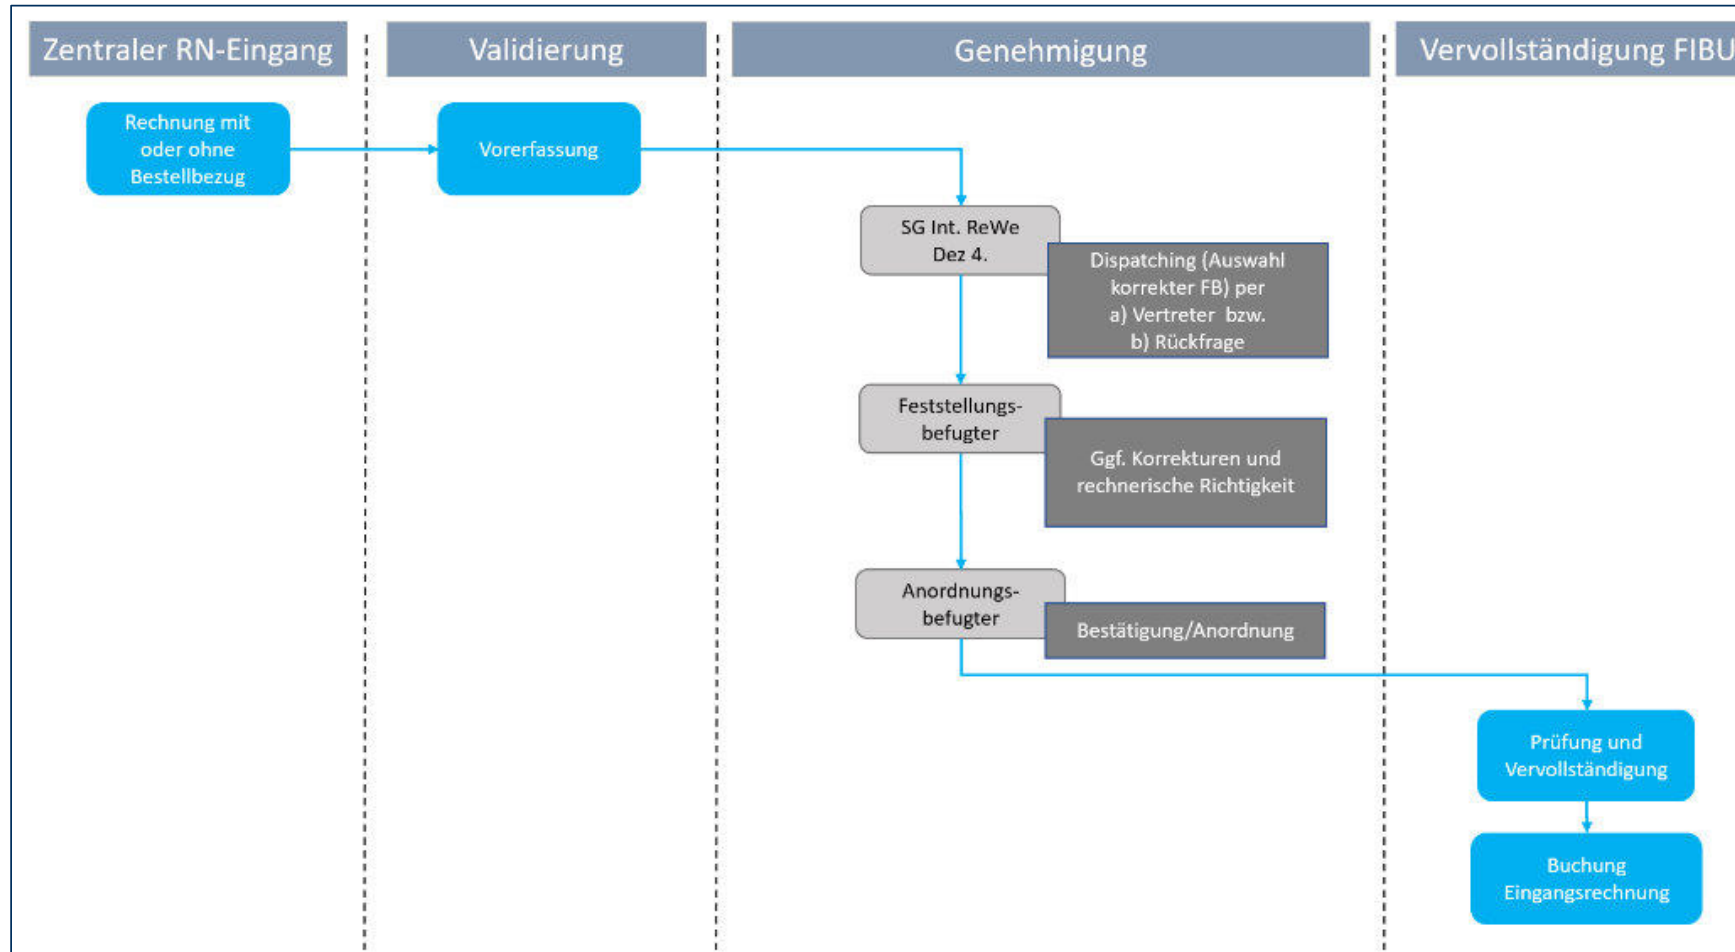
Zentraler RN-Eingang

Validierung

Genehmigung

Vervollständigung FIBU

Rechnung mit oder ohne Bestellbezug

Vorerfassung

SG Int. ReWe Dez 4.

Dispatching (Auswahl korrekter FB) per a) Vertreter bzw. b) Rückfrage

Feststellungsbefugter

Ggf. Korrekturen und rechnerische Richtigkeit

Anordnungsbefugter

Bestätigung/Anordnung

Prüfung und Vervollständigung

Buchung Eingangsrechnung